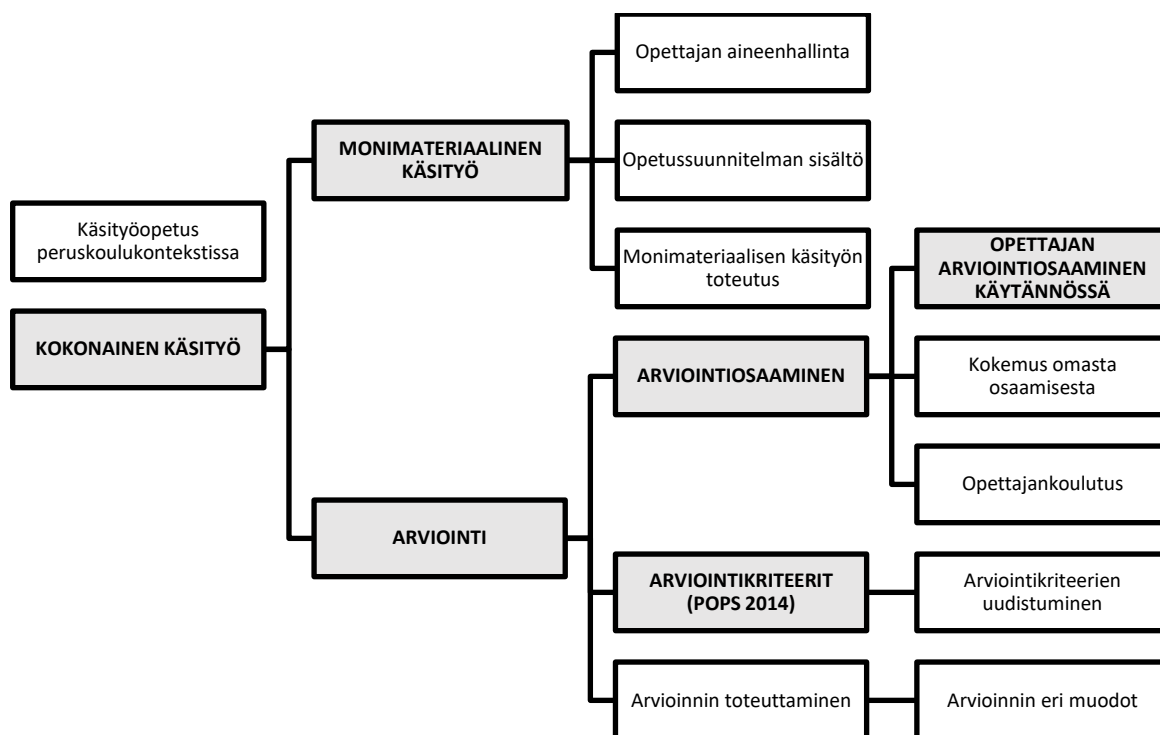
Käsityöopetus peruskoulukontekstissa

KOKONAINEN KÄSITYÖ

MONIMATERIAALINEN KÄSITYÖ

Opettajan aineenhallinta

Opetussuunnitelman sisältö

Monimateriaalisen käsityön toteutus

ARVIOINTI

ARVIOINTIOSAAMINEN

OPETTAJAN ARVIOINTIOSAAMINEN KÄYTÄNNÖSSÄ

Kokemus omasta osaamisesta

Opettajankoulutus

ARVIOINTIKRITEERIT (POPS 2014)

Arviointikriteerien uudistuminen

Arvioinnin toteuttaminen

Arvioinnin eri muodot